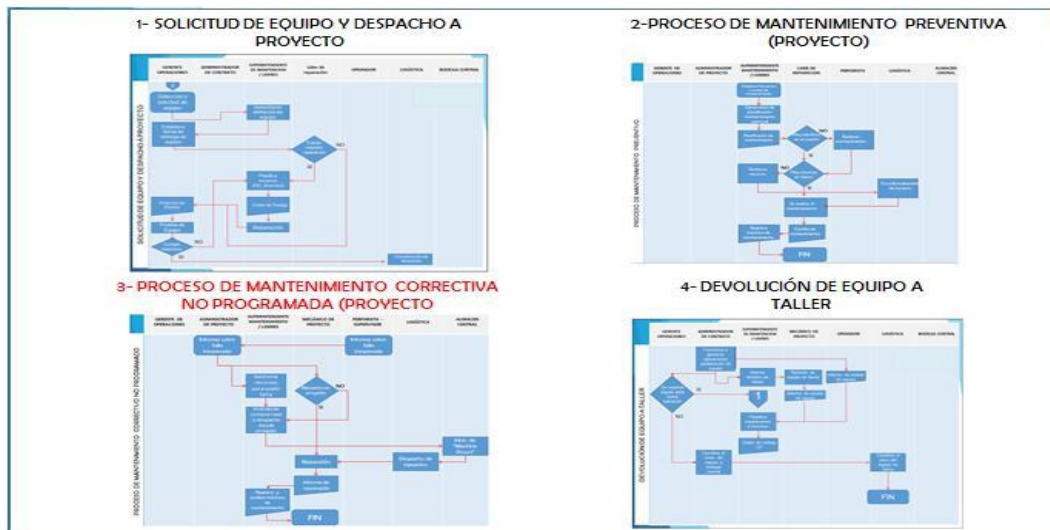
1- SOLICITUD DE EQUIPO Y DESPACHO A PROYECTO

GERENTE OPERACIONES | ADMINISTRADOR DE CONTRATO | SUPERINTENDENTE DE MANTENCIÓN / LÍDERES | Líder de reparación | OPERADOR | LOGÍSTICA | BODEGA CENTRAL

SOLICITUD DE EQUIPO Y DESPACHO A PROYECTO

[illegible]

SI

NO

FIN

2-PROCESO DE MANTENIMIENTO PREVENTIVA (PROYECTO)

SUPERINTENDENTE MANTENIMIENTO / LÍDERES | LÍDER DE REPARACIÓN | PERFORISTA | LOGÍSTICA | BODEGA CENTRAL

PROCESO DE MANTENIMIENTO PREVENTIVO

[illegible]

NO

SI

FIN

3- PROCESO DE MANTENIMIENTO CORRECTIVA NO PROGRAMADA (PROYECTO

GERENTE DE OPERACIONES | ADMINISTRADOR DE PROYECTO | SUPERINTENDENTE MANTENIMIENTO / LÍDERES | MECÁNICO DE PROYECTO | PERFORISTA - SUPERVISOR | LOGÍSTICA | BODEGA CENTRAL

PROCESO DE MANTENIMIENTO CORRECTIVO NO PROGRAMADO

Informe sobre falla imprevista

Informe sobre falla imprevista

Reparación

Informe de reparación

Despacho de repuestos

NO

SI

FIN

4- DEVOLUCIÓN DE EQUIPO A TALLER

GERENTE OPERACIONES | ADMINISTRADOR DE CONTRATO | SUPERINTENDENTE DE MANTENCIÓN / LÍDERES | MECÁNICO DE PROYECTO | OPERADOR | LOGÍSTICA | BODEGA CENTRAL

DEVOLUCIÓN DE EQUIPO A TALLER

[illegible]

SI

NO

FIN